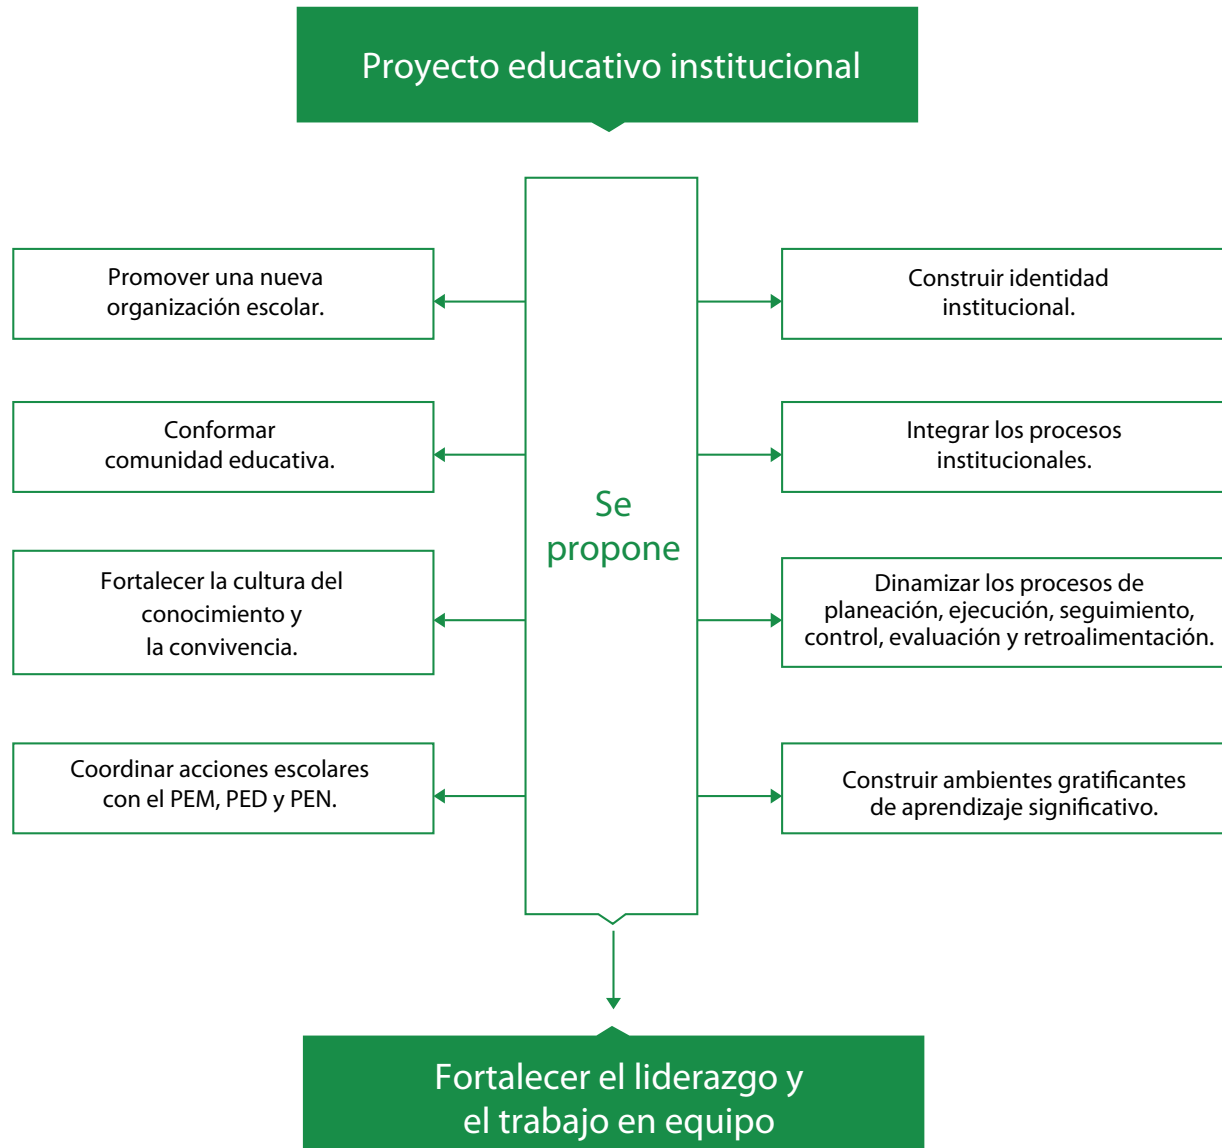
Proyecto educativo institucional

Se propone

Promover una nueva organización escolar.

Conformar comunidad educativa.

Fortalecer la cultura del conocimiento y la convivencia.

Coordinar acciones escolares con el PEM, PED y PEN.

Construir identidad institucional.

Integrar los procesos institucionales.

Dinamizar los procesos de planeación, ejecución, seguimiento, control, evaluación y retroalimentación.

Construir ambientes gratificantes de aprendizaje significativo.

Fortalecer el liderazgo y el trabajo en equipo